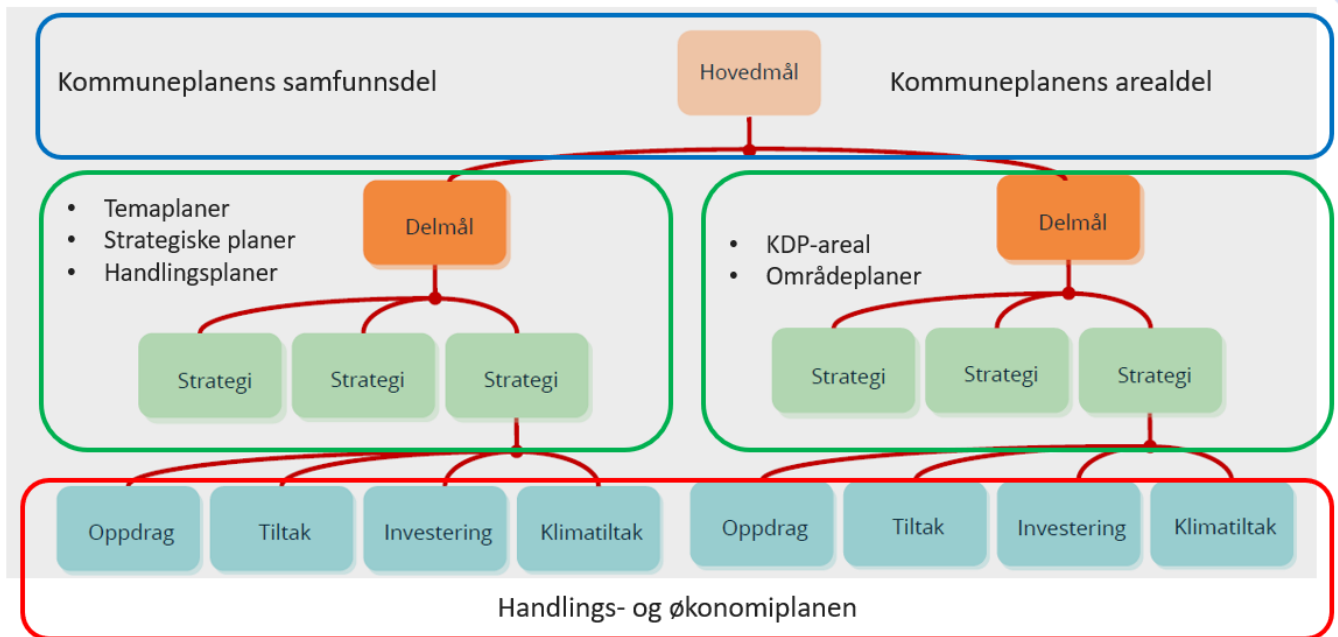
Kommuneplanens samfunnsdel

Hovedmål

Kommuneplanens arealdel

- Temaplaner
- Strategiske planer
- Handlingsplaner

Delmål

Strategi

Strategi

Strategi

Delmål

- KDP-areal
- Områdeplaner

Strategi

Strategi

Strategi

Oppdrag

Tiltak

Investering

Klimatiltak

Oppdrag

Tiltak

Investering

Klimatiltak

Handlings- og økonomiplanen